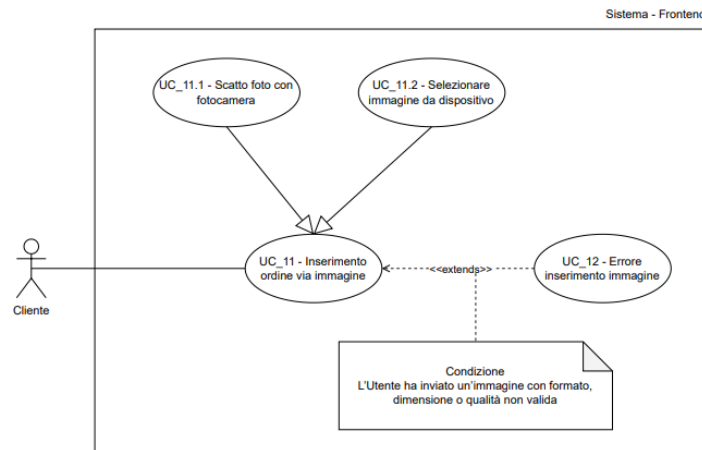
Sistema - Frontend

UC_11.1 - Scatto foto con fotocamera

UC_11.2 - Selezionare immagine da dispositivo

UC_11 - Inserimento ordine via immagine

<<extends>>

UC_12 - Errore inserimento immagine

Cliente

Condizione
L'Utente ha inviato un'immagine con formato, dimensione o qualità non valida